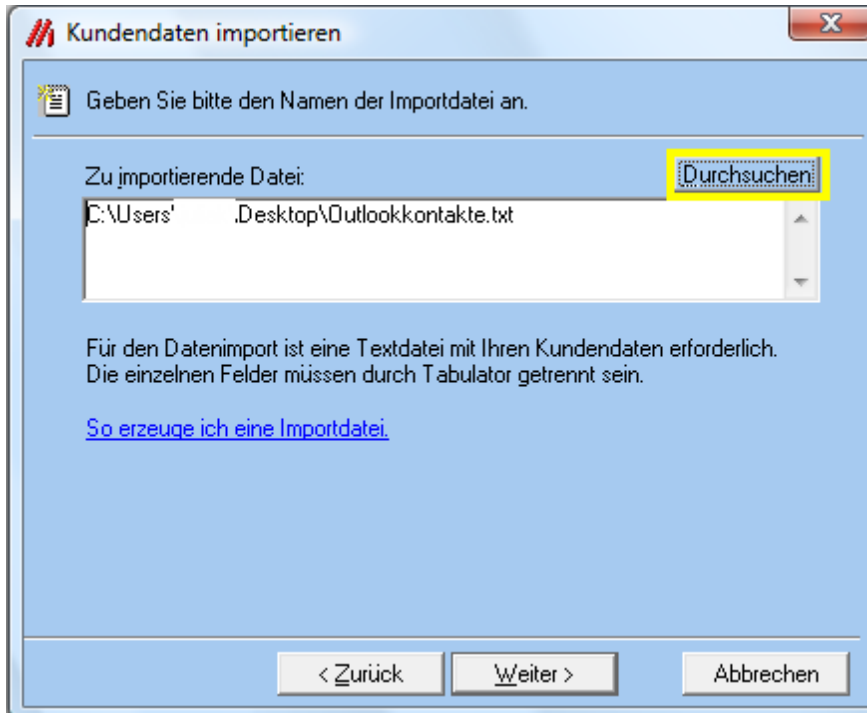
Kundendaten importieren

Geben Sie bitte den Namen der Importdatei an.

Zu importierende Datei:

Durchsuchen

C:\Users' .Desktop\Outlookkontakte.txt

Für den Datenimport ist eine Textdatei mit Ihren Kundendaten erforderlich. Die einzelnen Felder müssen durch Tabulator getrennt sein.

So erzeuge ich eine Importdatei.

< Zurück

Weiter >

Abbrechen